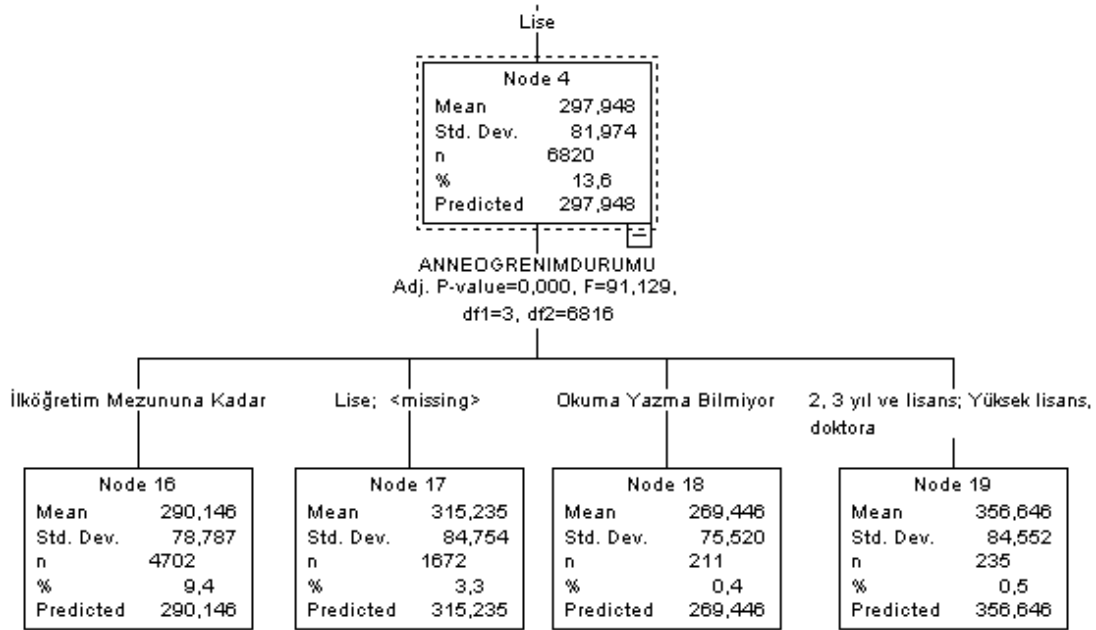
Lise

Node 4
Mean 297,948
Std. Dev. 81,974
n 6820
% 13,6
Predicted 297,948

ANNEOGRENIMDURUMU
Adj. P-value=0,000, F=91,129,
df1=3, df2=6816

İlköğretim Mezununa Kadar

Node 16
Mean 290,146
Std. Dev. 78,787
n 4702
% 9,4
Predicted 290,146

Lise; <missing>

Node 17
Mean 315,235
Std. Dev. 84,754
n 1672
% 3,3
Predicted 315,235

Okuma Yazma Bilmiyor

Node 18
Mean 269,446
Std. Dev. 75,520
n 211
% 0,4
Predicted 269,446

2, 3 yıl ve lisans; Yüksek lisans, doktora

Node 19
Mean 356,646
Std. Dev. 84,552
n 235
% 0,5
Predicted 356,646